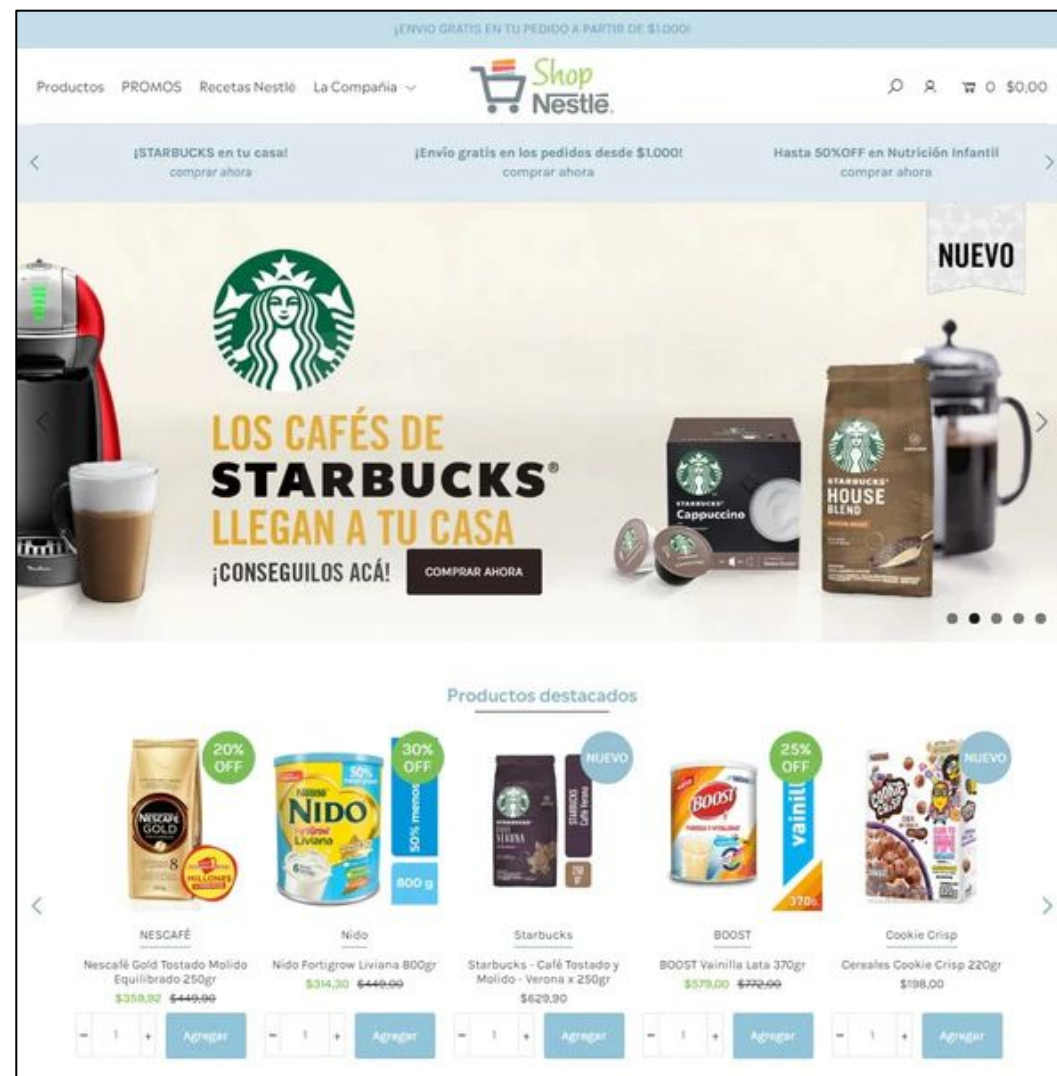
¡ENVIO GRATIS EN TU PEDIDO A PARTIR DE $1.000!

Productos PROMOS Recetas Nestlé La Compañia

Shop Nestlé

0 $0,00

¡STARBUCKS en tu casa! comprar ahora

¡Envío gratis en los pedidos desde $1.000! comprar ahora

Hasta 50%OFF en Nutrición Infantil comprar ahora

NUEVO

LOS CAFÉS DE STARBUCKS® LLEGAN A TU CASA

¡CONSEGUILOS ACÁ!

COMPRAR AHORA

Cappuccino

HOUSE BLEND

Productos destacados

20% OFF

30% OFF

NIDO

50% menos

800 g

NUEVO

25% OFF

vainilla

NUEVO

NESCAFÉ
Nescafé Gold Tostado Molido Equilibrado 250gr
$359,92 $449,90

Nido
Nido Fortigrow Liviana 800gr
$314,30 $449,00

Starbucks
Starbucks - Café Tostado y Molido - Verona x 250gr
$629,90

BOOST
BOOST Vainilla Lata 370gr
$579,00 $772,00

Cookie Crisp
Cereales Cookie Crisp 220gr
$198,00

- 1 + Agregar

- 1 + Agregar

- 1 + Agregar

- 1 + Agregar

- 1 + Agregar